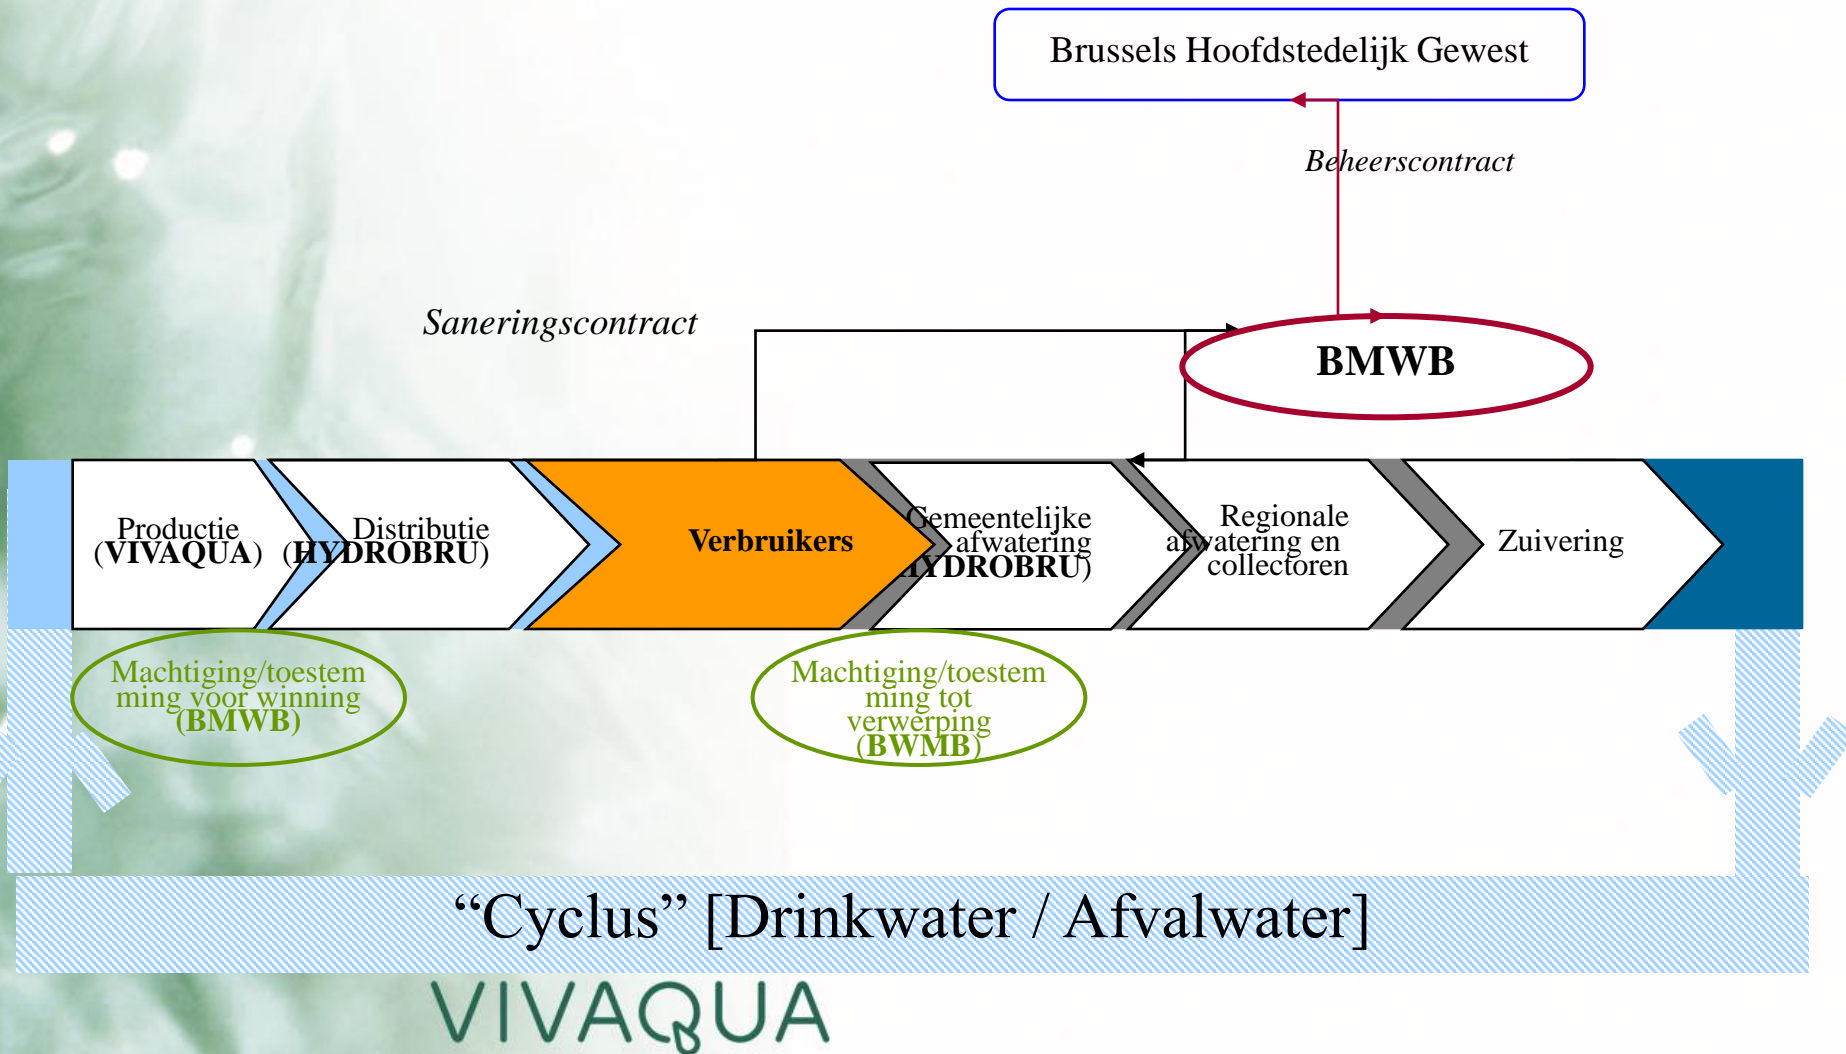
Brussels Hoofdstedelijk Gewest

Beheerscontract

Saneringscontract

BMWB

Productie (VIVAQUA)

Distributie (HYDROBRU)

Verbruikers

Gemeentelijke afwatering (HYDROBRU)

Regionale afwatering en collectoren

Zuivering

Machtiging/toestemming voor winning (BMWB)

Machtiging/toestemming tot verwerping (BWMB)

“Cyclus” [Drinkwater / Afvalwater]

VIVAQUA